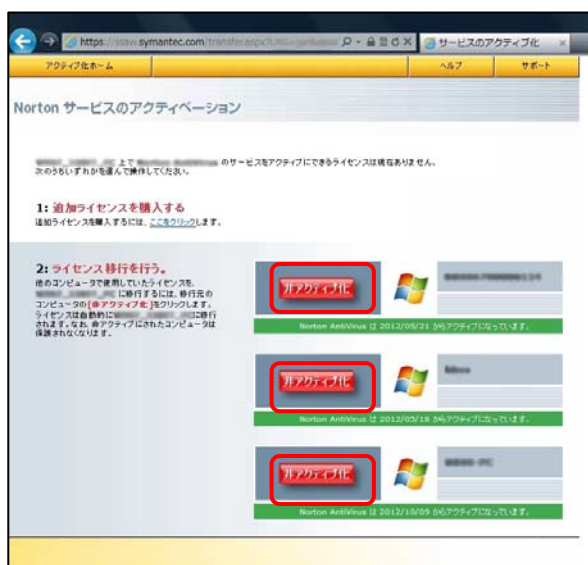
https://ssaw.symantec.com/transfer.aspx?

サービスのアクティブ化

アクティブ化ホーム

ヘルプ

サポート

Norton サービスのアクティベーション

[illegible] 上で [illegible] のサービスをアクティブにできるライセンスは残りありません。次のうちいずれかを選んで操作してください。

1: 追加ライセンスを購入する

追加ライセンスを購入するには、ここをクリックします。

2: ライセンス移行を行う。

他のコンピュータで使用していたライセンスを、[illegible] に移行するには、移行元のコンピュータの [非アクティブ化] をクリックします。ライセンスは自動的に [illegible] に移行されます。なお、非アクティブにされたコンピュータは保護されなくなります。

非アクティブ化

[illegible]

Norton AntiVirus は 2012/05/21 からアクティブになっています。

非アクティブ化

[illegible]

Norton AntiVirus は 2012/05/18 からアクティブになっています。

非アクティブ化

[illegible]

Norton AntiVirus は 2012/10/09 からアクティブになっています。